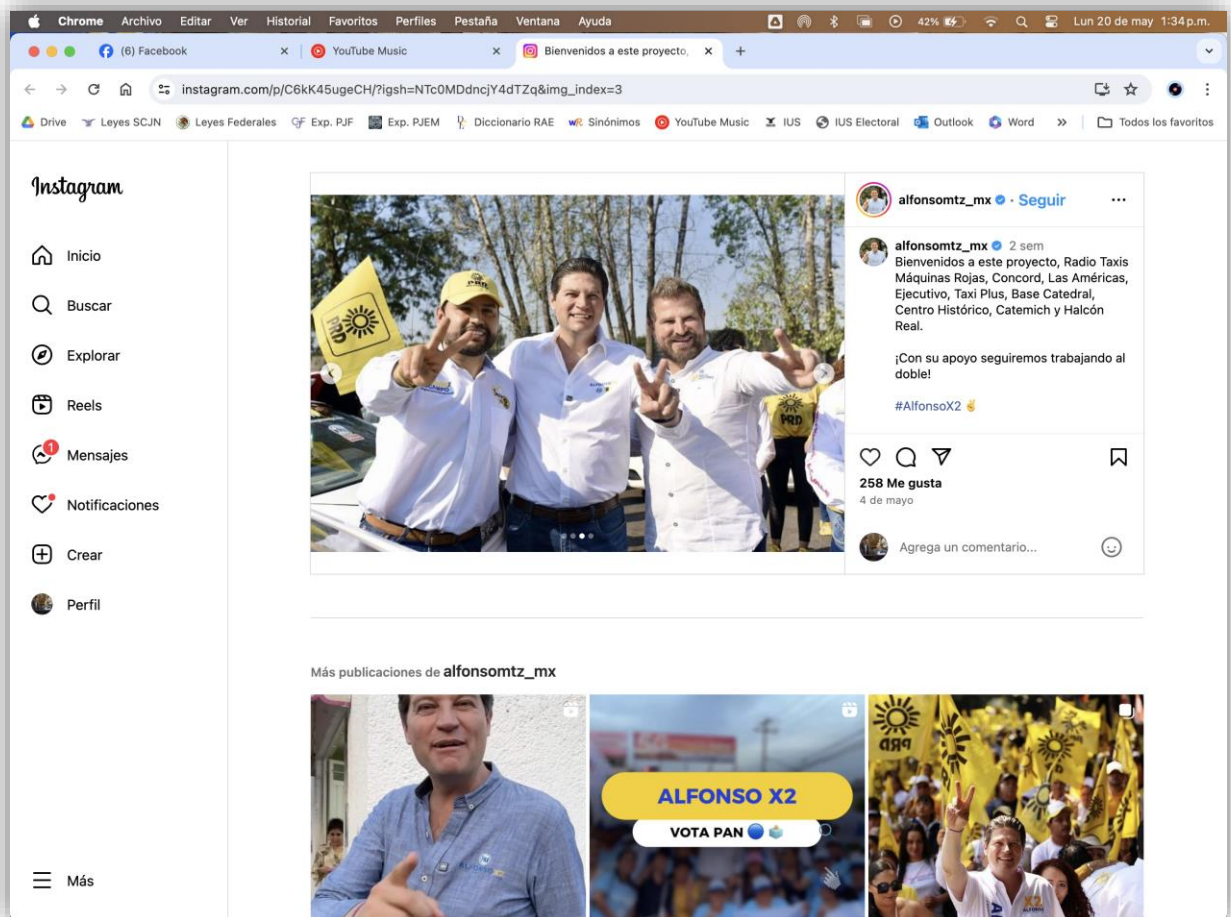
Chrome Archivo Editar Ver Historial Favoritos Perfiles Pestaña Ventana Ayuda 42% Lun 20 de may 1:34 p.m.

(6) Facebook
YouTube Music
Bienvenidos a este proyecto,

instagram.com/p/C6kK45ugeCH/?igsh=NTc0MDdncjY4dTZq&img_index=3

Drive Leyes SCJN Leyes Federales Exp. PJF Exp. PJEM Diccionario RAE Sinónimos YouTube Music IUS IUS Electoral Outlook Word » Todos los favoritos

Instagram

Inicio
Buscar
Explorar
Reels
1 Mensajes
Notificaciones
Crear
Perfil

Más

PRD

alfonsomtz_mx • Seguir

alfonsomtz_mx 2 sem
Bienvenidos a este proyecto, Radio Taxis Máquinas Rojas, Concord, Las Américas, Ejecutivo, Taxi Plus, Base Catedral, Centro Histórico, Catemich y Halcón Real.

¡Con su apoyo seguiremos trabajando al doble!

#AlfonsoX2 ✌️

258 Me gusta
4 de mayo

Agrega un comentario...

Más publicaciones de alfonsomtz_mx

ALFONSO X2
VOTA PAN

PRD
X2